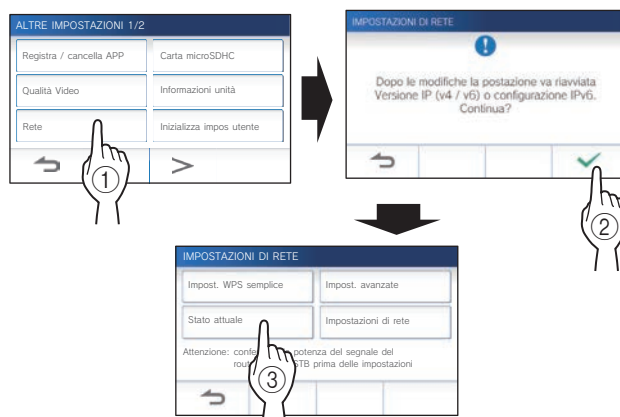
ALTRE IMPOSTAZIONI 1/2

Registra / cancella APP

Carta microSDHC

Qualità Video

Informazioni unità

Rete

Inizializza impos utente

①

IMPOSTAZIONI DI RETE

Dopo le modifiche la postazione va riavviata Versione IP (v4 / v6) o configurazione IPv6. Continua?

②

IMPOSTAZIONI DI RETE

Impost. WPS semplice

Impost. avanzate

Stato attuale

Impostazioni di rete

Attenzione: conf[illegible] potenza del segnale del rout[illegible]STB prima delle impostazioni

③